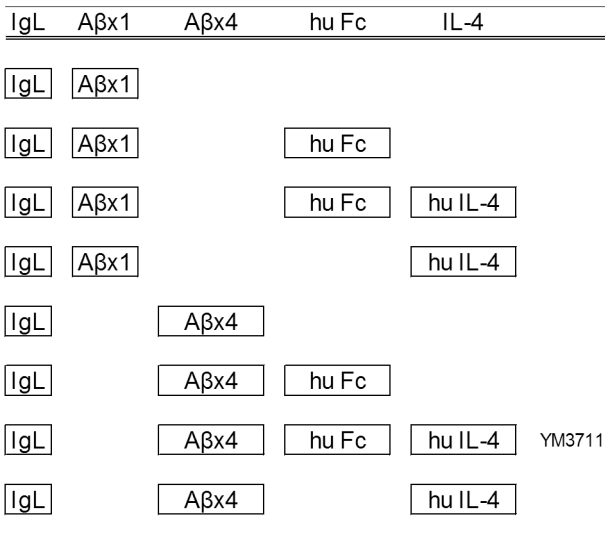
| IgL | Aβx1 | Aβx4 | hu Fc | IL-4 |
|---|---|---|---|---|
| IgL | Aβx1 | | | |
| IgL | Aβx1 | | hu Fc | |
| IgL | Aβx1 | | hu Fc | hu IL-4 |
| IgL | Aβx1 | | | hu IL-4 |
| IgL | | Aβx4 | | |
| IgL | | Aβx4 | hu Fc | |
| IgL | | Aβx4 | hu Fc | hu IL-4 |
| IgL | | Aβx4 | | hu IL-4 |

YM3711